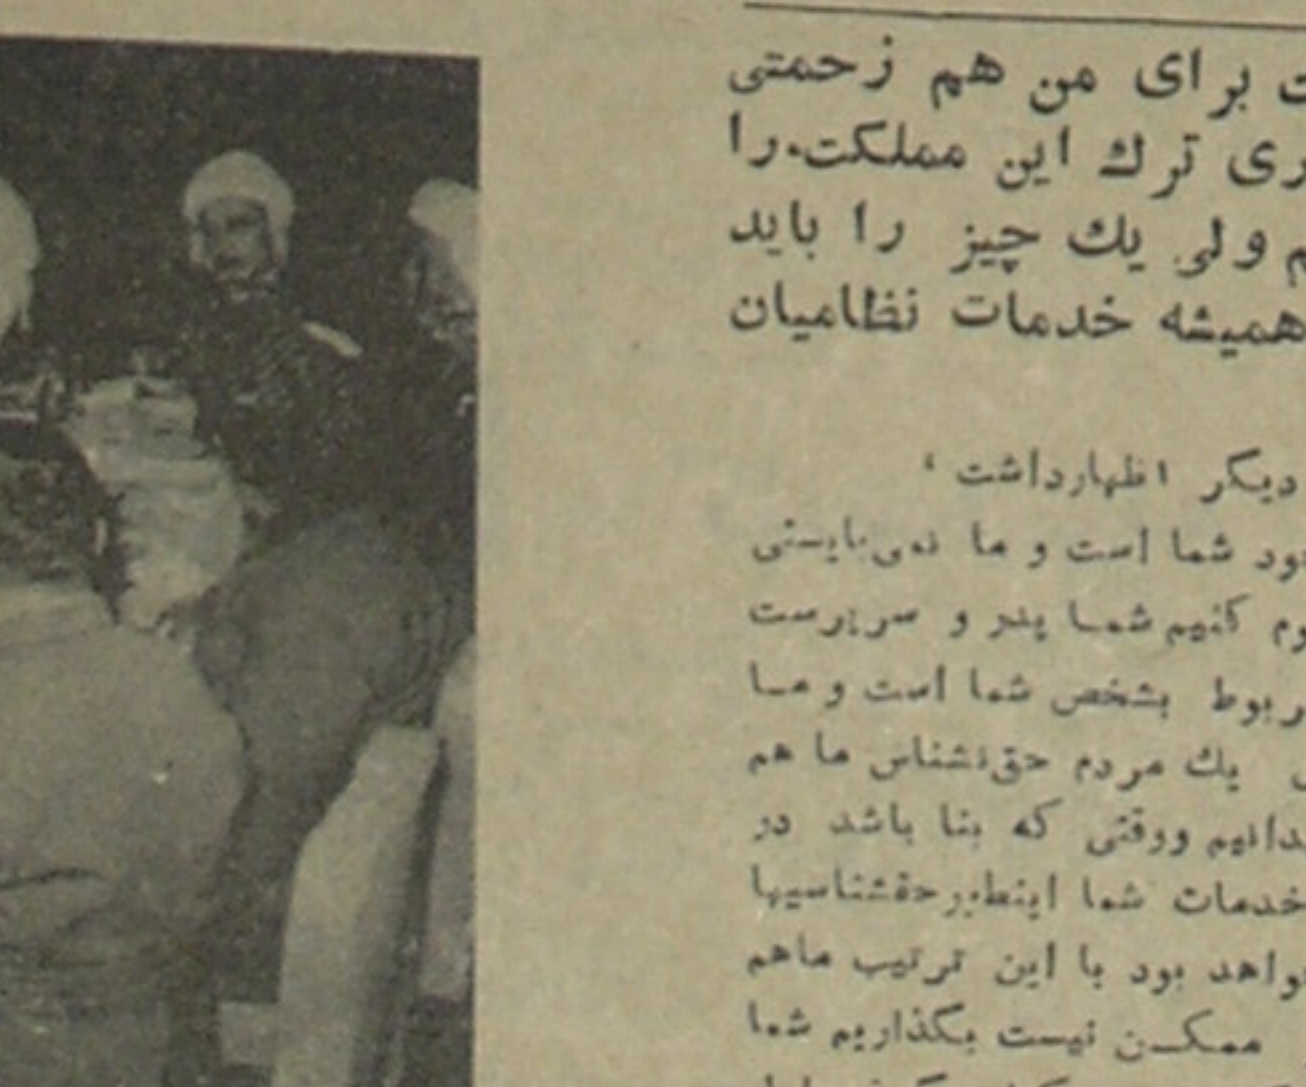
ت برای من هم زحمتی
ری ترك این مملکت را
م ولی یك چیز را باید
همیشه خدمات نظامیان

دیگر اظهارداشت ،
ود شما است و ما نمی‌بایستی
وم کنیم شما پدر و سرپرست
ربوط بشخص شما است و ما
یك مردم حق‌شناس ما هم
داهیم ووقتی که بنا باشد در
خدمات شما اینطور حقشناسیها
واهد بود با این ترتیب ماهم
ممکن نیست بگذاریم شما